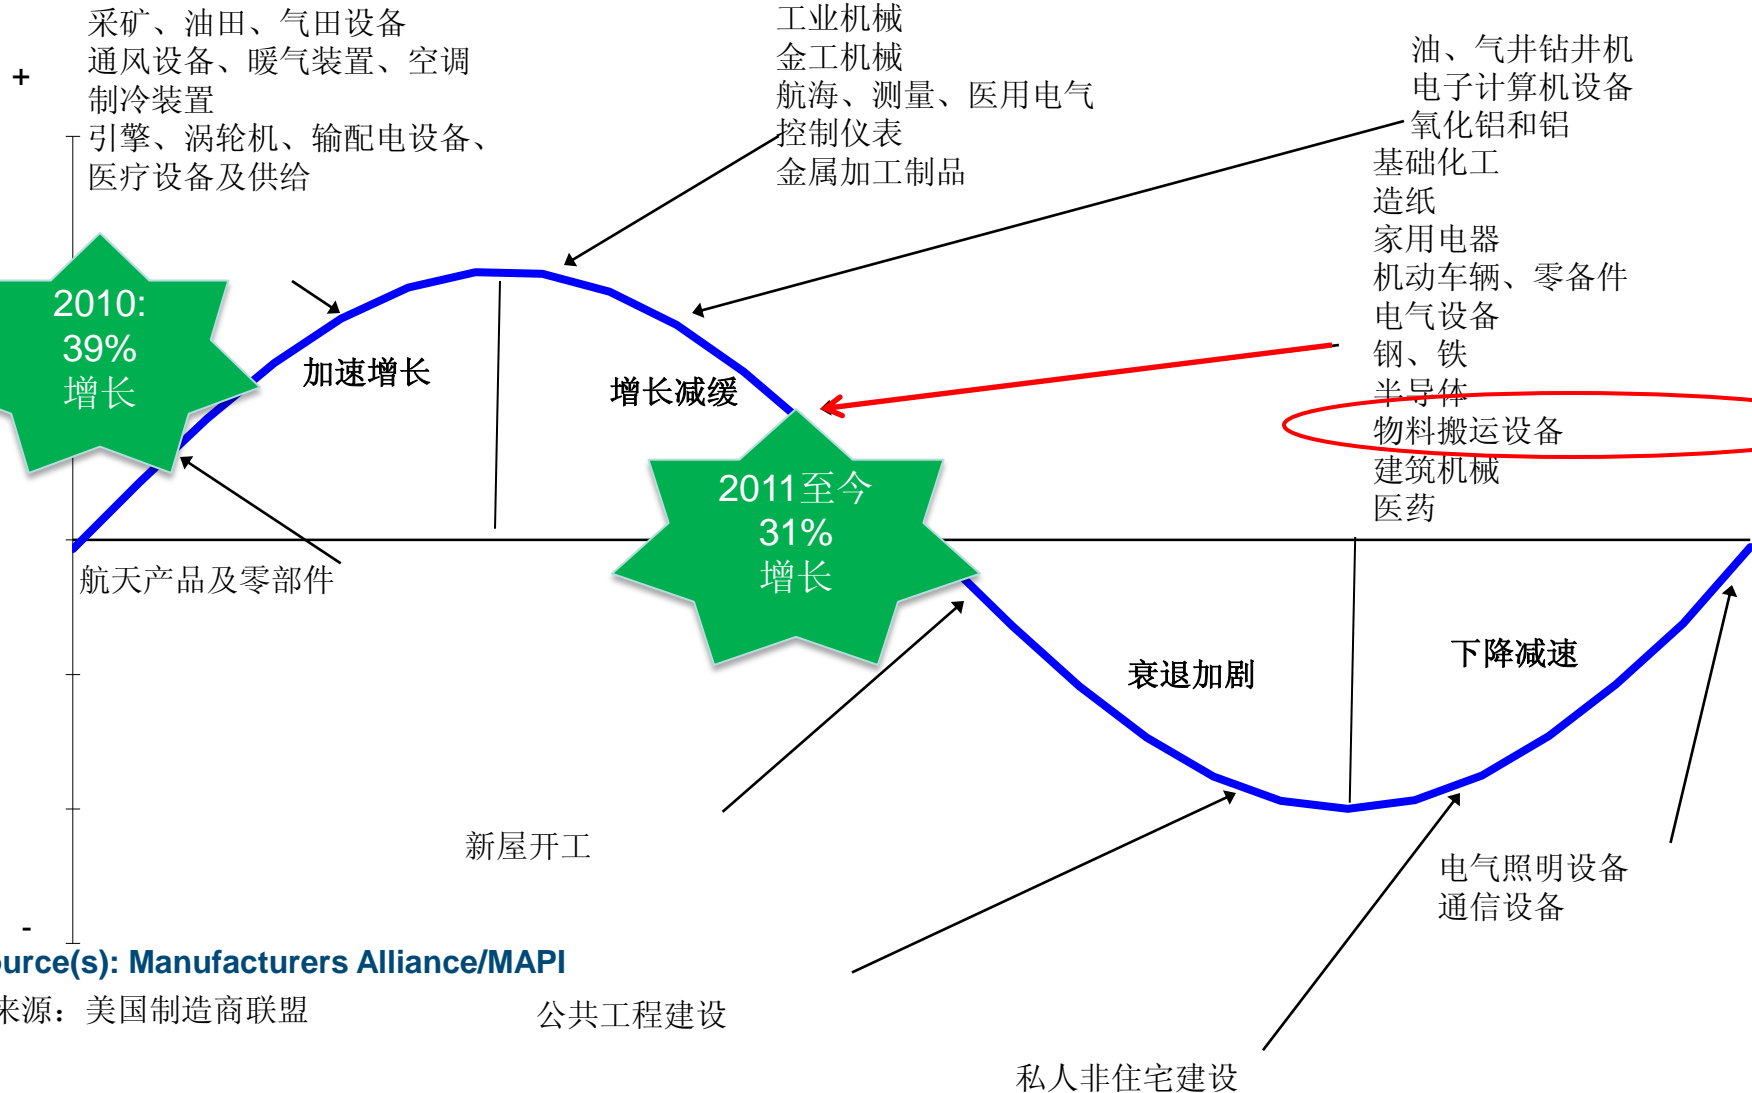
采矿、油田、气田设备
通风设备、暖气装置、空调
制冷装置
引擎、涡轮机、输配电设备、
医疗设备及供给

+

工业机械
金工机械
航海、测量、医用电气
控制仪表
金属加工制品

油、气井钻井机
电子计算机设备
氧化铝和铝
基础化工
造纸
家用电器
机动车辆、零备件
电气设备
钢、铁
半导体
物料搬运设备
建筑机械
医药

2010:
39%
增长

加速增长

增长减缓

2011至今
31%
增长

航天产品及零部件

衰退加剧

下降减速

新屋开工

电气照明设备
通信设备

-

urce(s): Manufacturers Alliance/MAPI
来源：美国制造商联盟

公共工程建设

私人非住宅建设